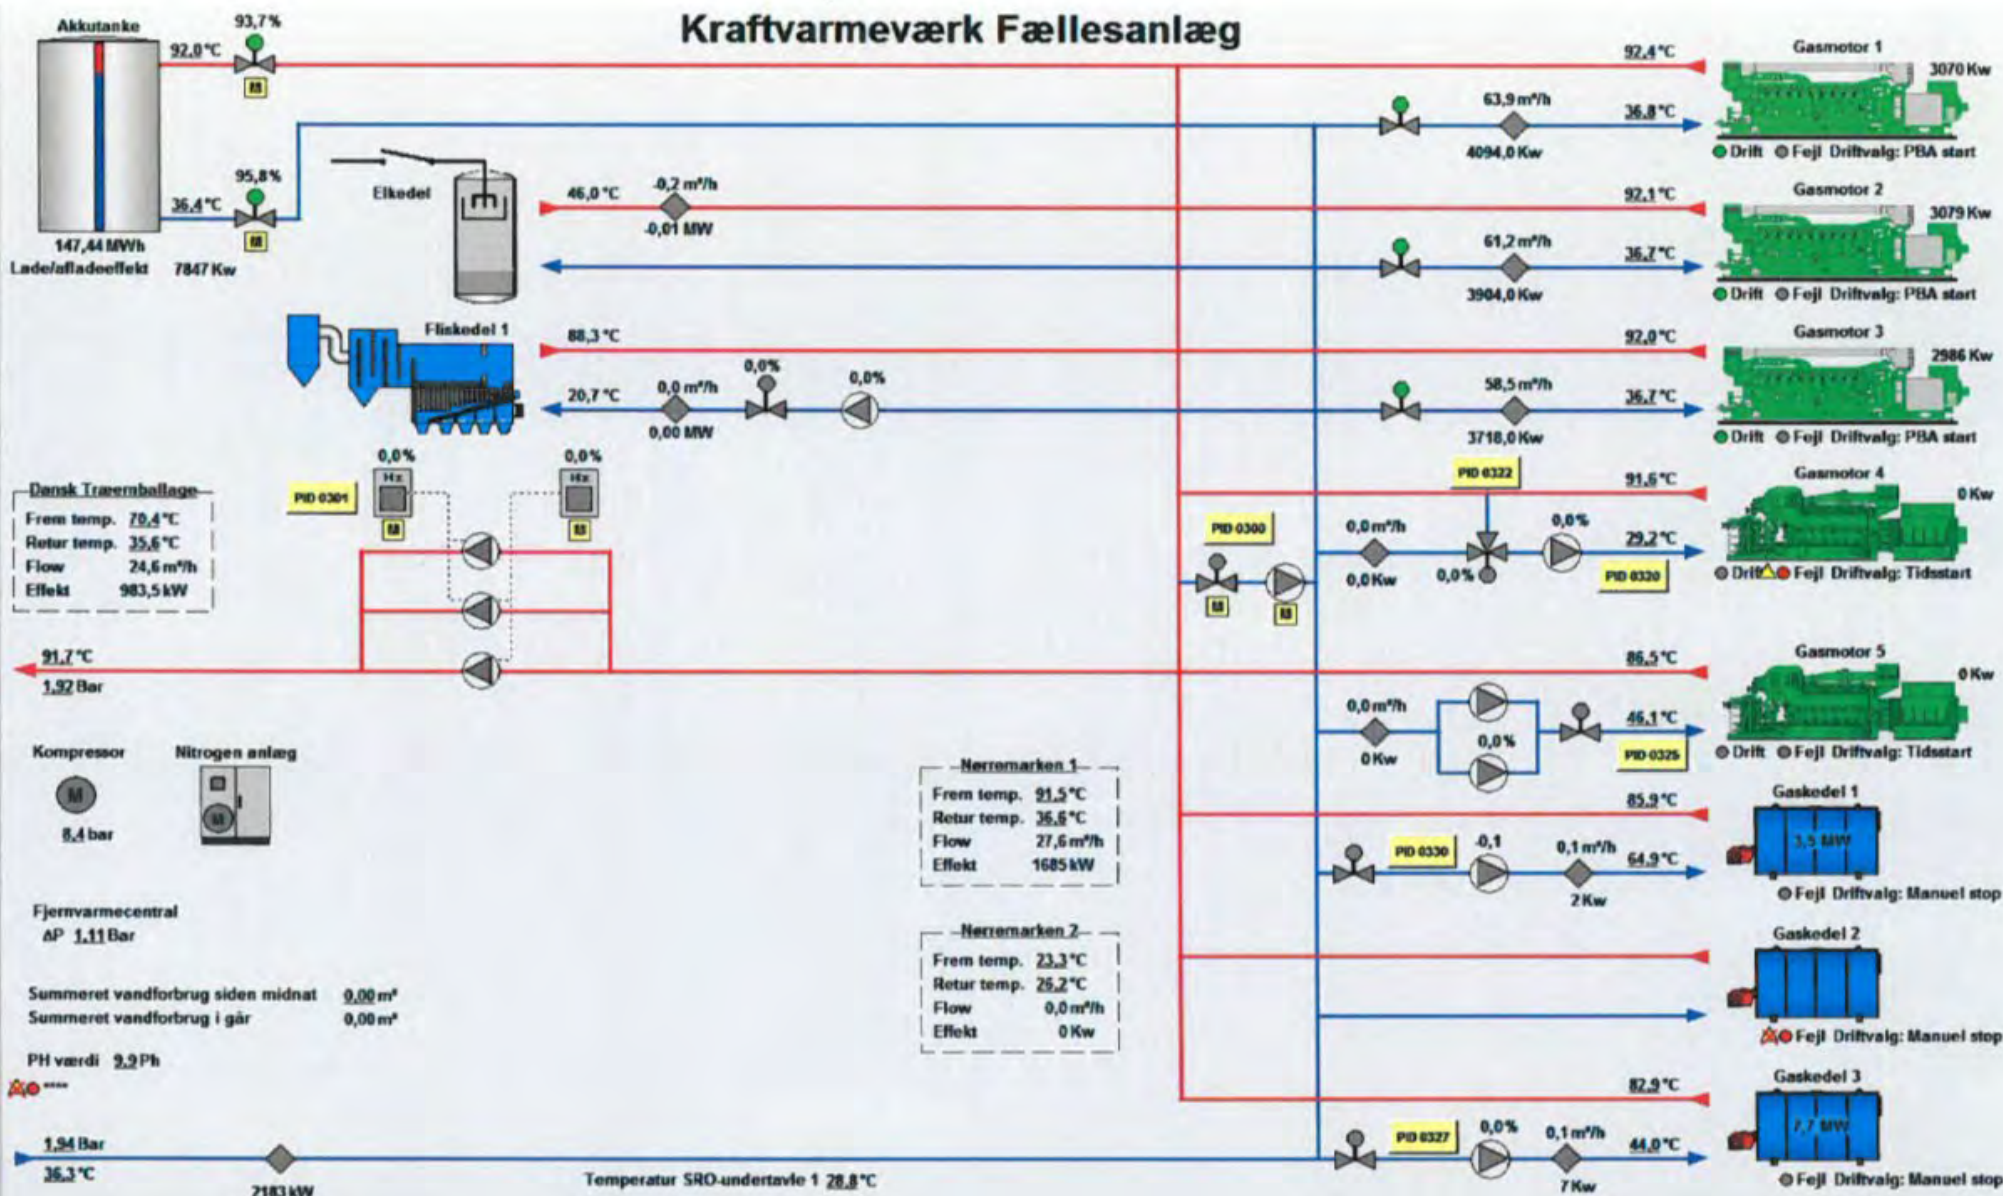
Kraftvarmeværk Fællesanlæg

Akkutanke
92,0 °C
93,7%
M
36,4 °C
95,8%
M
147,44 MWh
Lade/afladeeffekt
7847 Kw

Elkedel
46,0 °C
-0,2 m³/h
-0,01 MW

Fliskedel 1
88,3 °C
20,7 °C
0,0 m³/h
0,00 MW
0,0%
0,0%

Gasmotor 1
3070 Kw
92,4 °C
63,9 m³/h
36,8 °C
4094,0 Kw
Drift Fejl Driftvalg: PBA start

Gasmotor 2
3079 Kw
92,1 °C
61,2 m³/h
36,7 °C
3904,0 Kw
Drift Fejl Driftvalg: PBA start

Gasmotor 3
2986 Kw
92,0 °C
58,5 m³/h
36,7 °C
3718,0 Kw
Drift Fejl Driftvalg: PBA start

Gasmotor 4
0 Kw
91,6 °C
PID 0322
PID 0300
0,0 m³/h
0,0%
29,2 °C
0,0 Kw
0,0%
PID 0320
M
M
Drift Fejl Driftvalg: Tidsstart

Dansk Træemballage
Frem temp. 70,4 °C
Retur temp. 35,6 °C
Flow 24,6 m³/h
Effekt 983,5 kW

PID 0301
0,0%
Hx
M
0,0%
Hx
M

91,7 °C
1,92 Bar

Gasmotor 5
0 Kw
86,5 °C
0,0 m³/h
0 Kw
0,0%
46,1 °C
PID 0325
Drift Fejl Driftvalg: Tidsstart

Kompressor
M
8,4 bar
Nitrogen anlæg
M

Nørremarken 1
Frem temp. 91,5 °C
Retur temp. 36,6 °C
Flow 27,6 m³/h
Effekt 1685 kW

Gaskedel 1
85,9 °C
PID 0330
-0,1
0,1 m³/h
64,9 °C
2 Kw
3,5 MW
Fejl Driftvalg: Manuel stop

Fjernvarmecentral
ΔP 1,11 Bar

Nørremarken 2
Frem temp. 23,3 °C
Retur temp. 26,2 °C
Flow 0,0 m³/h
Effekt 0 Kw

Gaskedel 2
Fejl Driftvalg: Manuel stop

Summeret vandforbrug siden midnat 0,00 m³
Summeret vandforbrug i går 0,00 m³

PH værdi 9,9 Ph
*****

Gaskedel 3
82,9 °C
PID 0327
0,0%
0,1 m³/h
44,0 °C
7 Kw
7,7 MW
Fejl Driftvalg: Manuel stop

1,94 Bar
36,3 °C
2183 kW
Temperatur SRO-undertavle 1 28,8 °C